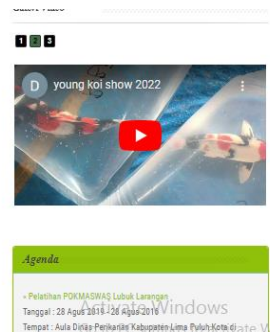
Galeri Video

1 2 3

D young koi show 2022

Agenda

» Pelatihan POKMASWAS Lubuk Larangan

Tanggal : 28 Agus 2016 - 28 Agus 2016

Tempat : Aula Dinas Perikanan Kabupaten Lima Puluh Kota di

Activate Windows